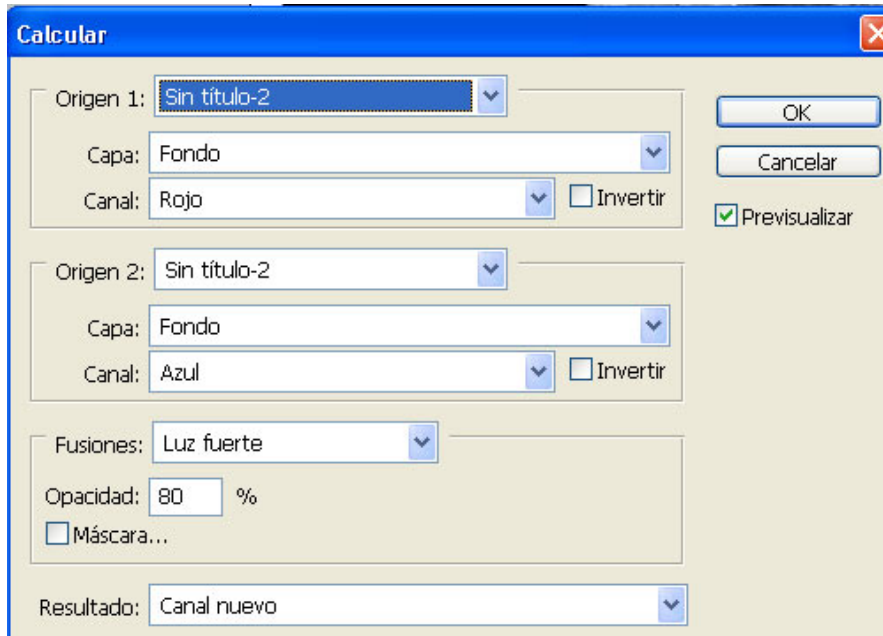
Calcular

Origen 1: Sin título-2

Capa: Fondo

Canal: Rojo

Invertir

Origen 2: Sin título-2

Capa: Fondo

Canal: Azul

Invertir

Fusiones: Luz fuerte

Opacidad: 80 %

Máscara...

Resultado: Canal nuevo

OK

Cancelar

Previsualizar